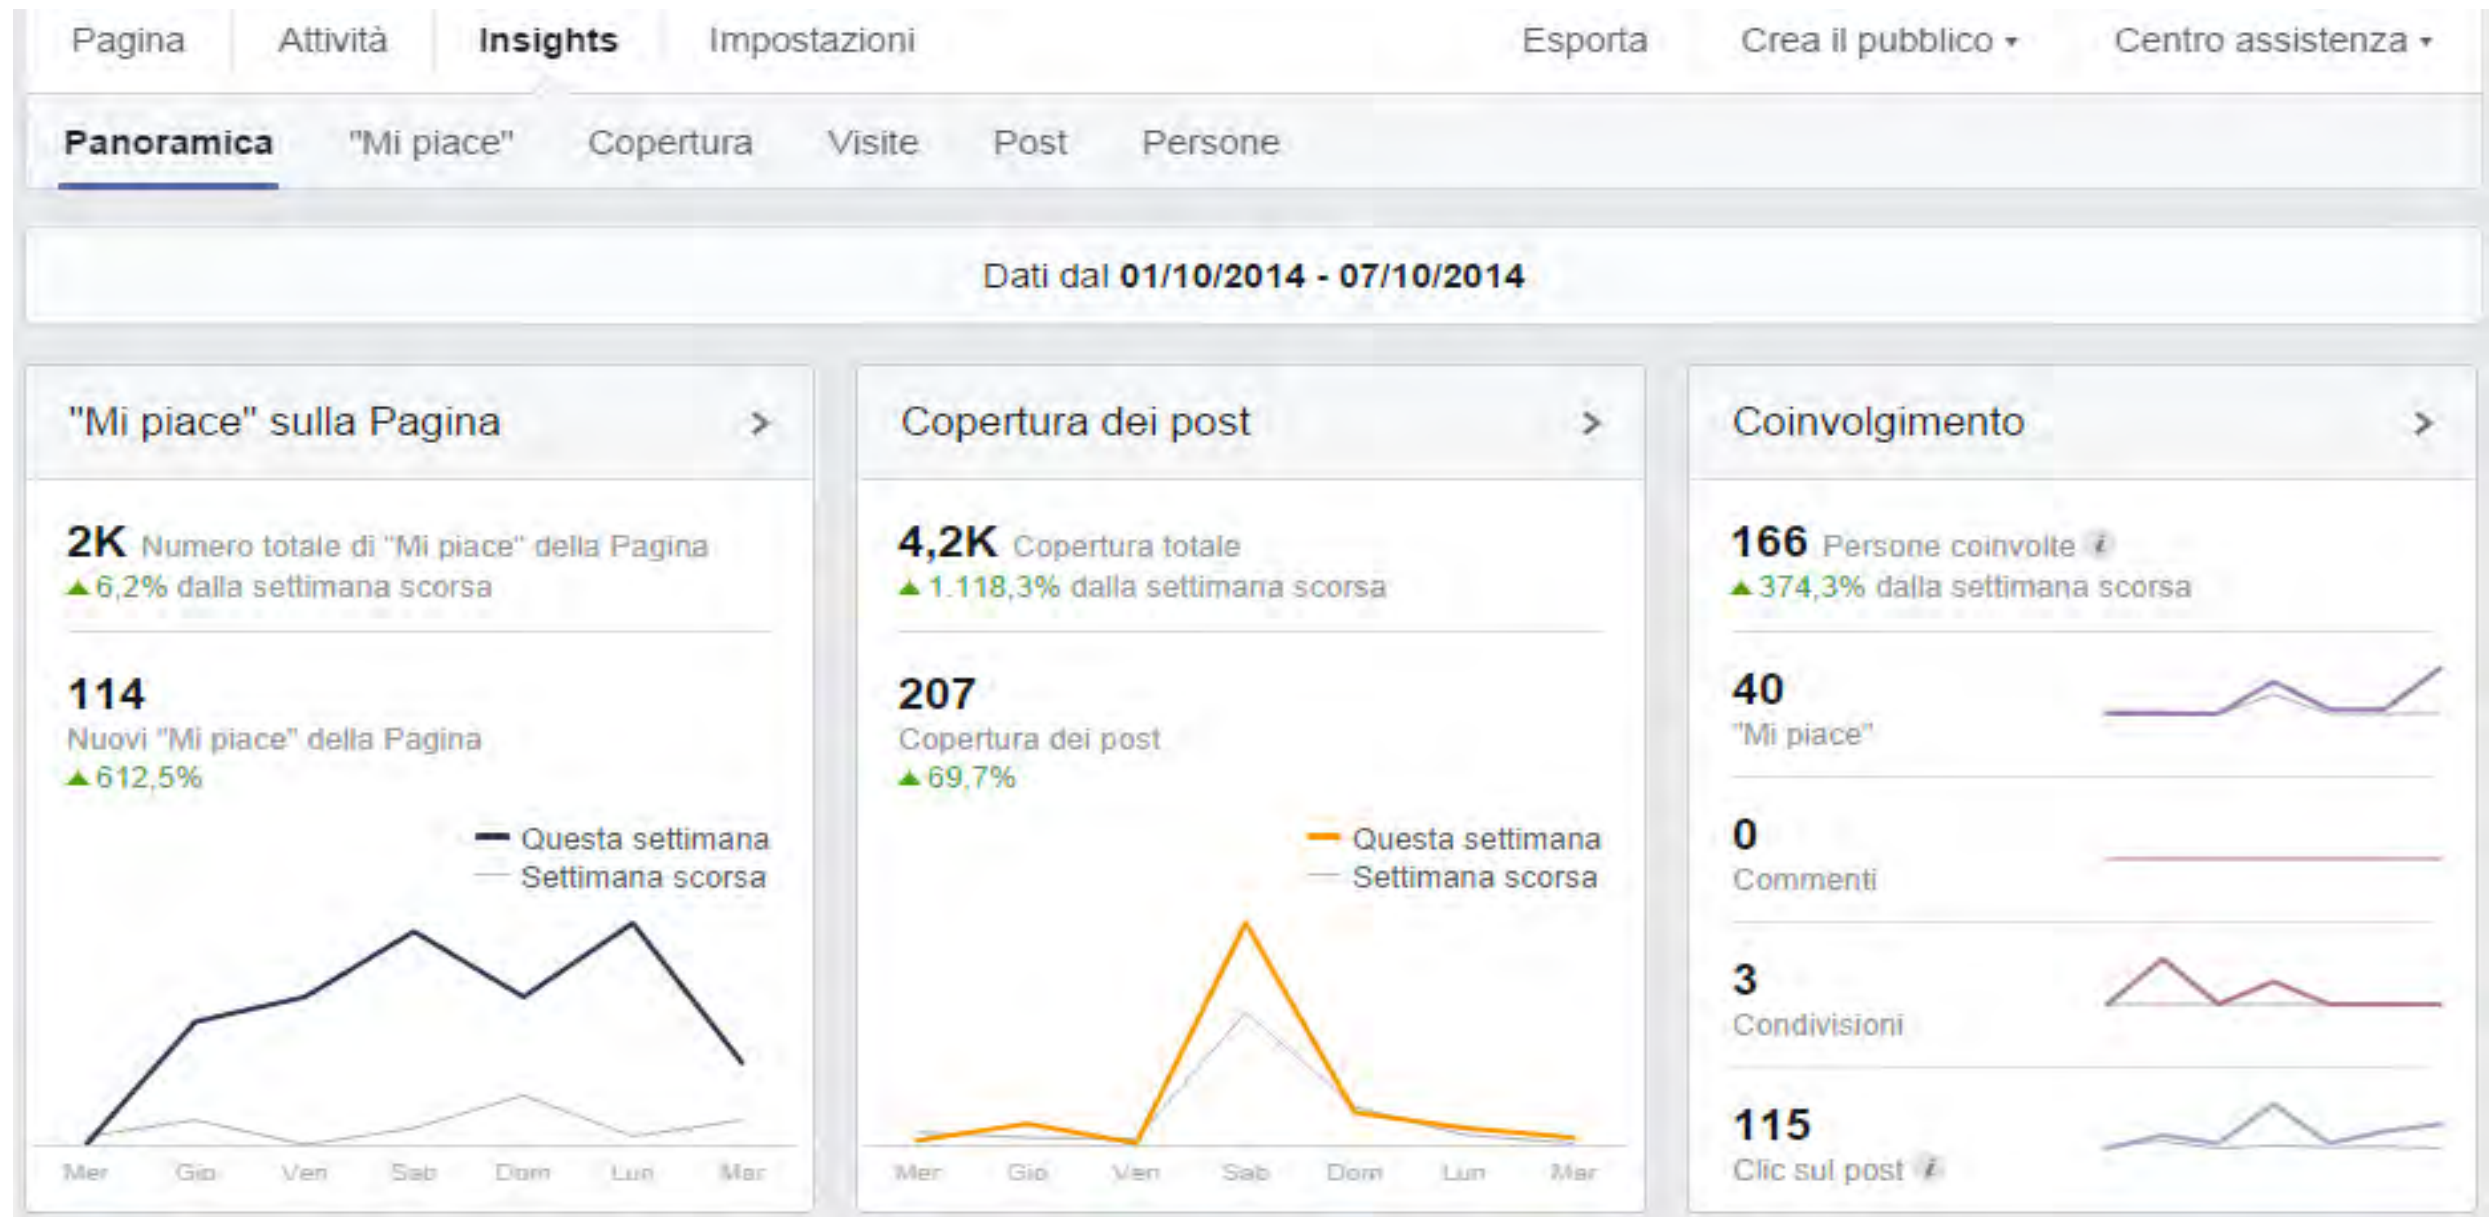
Pagina Attività Insights Impostazioni Esporta Crea il pubblico ▾ Centro assistenza ▾

Panoramica "Mi piace" Copertura Visite Post Persone

Dati dal **01/10/2014 - 07/10/2014**

"Mi piace" sulla Pagina >

2K Numero totale di "Mi piace" della Pagina
▲6,2% dalla settimana scorsa

114
Nuovi "Mi piace" della Pagina
▲612,5%

Questa settimana
Settimana scorsa

Mer Gio Ven Sab Dom Lun Mar

Copertura dei post >

4,2K Copertura totale
▲1.118,3% dalla settimana scorsa

207
Copertura dei post
▲69,7%

Questa settimana
Settimana scorsa

Mer Gio Ven Sab Dom Lun Mar

Coinvolgimento >

166 Persone coinvolte
▲374,3% dalla settimana scorsa

40
"Mi piace"

0
Commenti

3
Condivisioni

115
Clic sul post